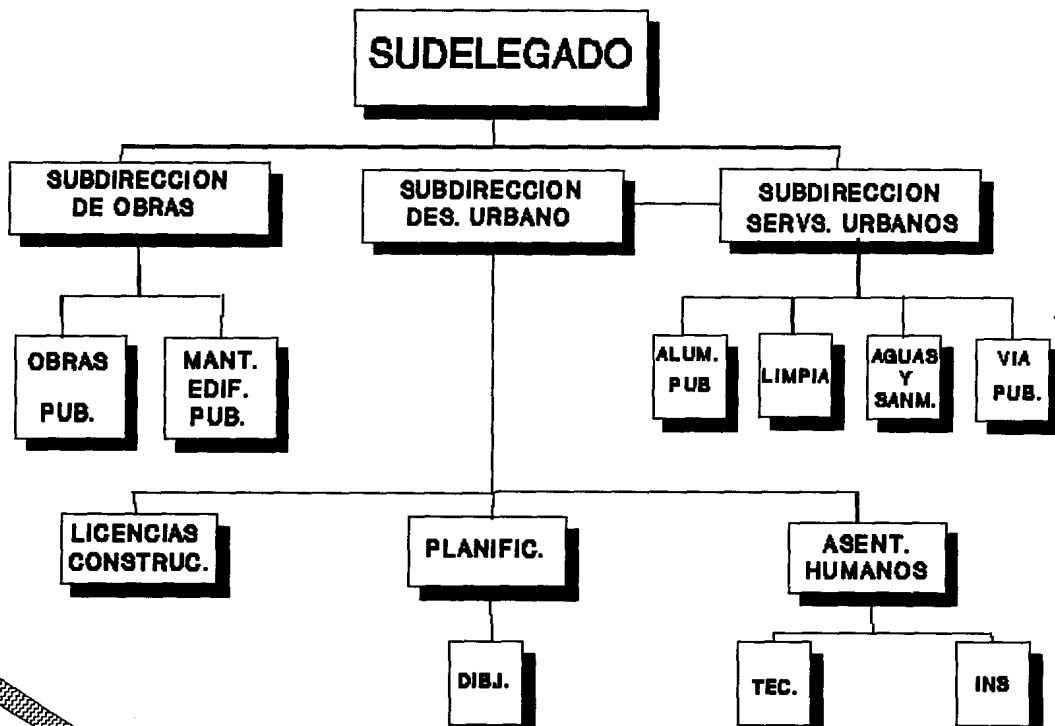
SUDELEGADO

SUBDIRECCION DE OBRAS

SUBDIRECCION DES. URBANO

SUBDIRECCION SERVS. URBANOS

OBRAS PUB.

MANT. EDIF. PUB.

ALUM. PUB

LIMPIA

AGUAS Y SANM.

VIA PUB.

LICENCIAS CONSTRUC.

PLANIFIC.

ASENT. HUMANOS

DIBJ.

TEC.

INS